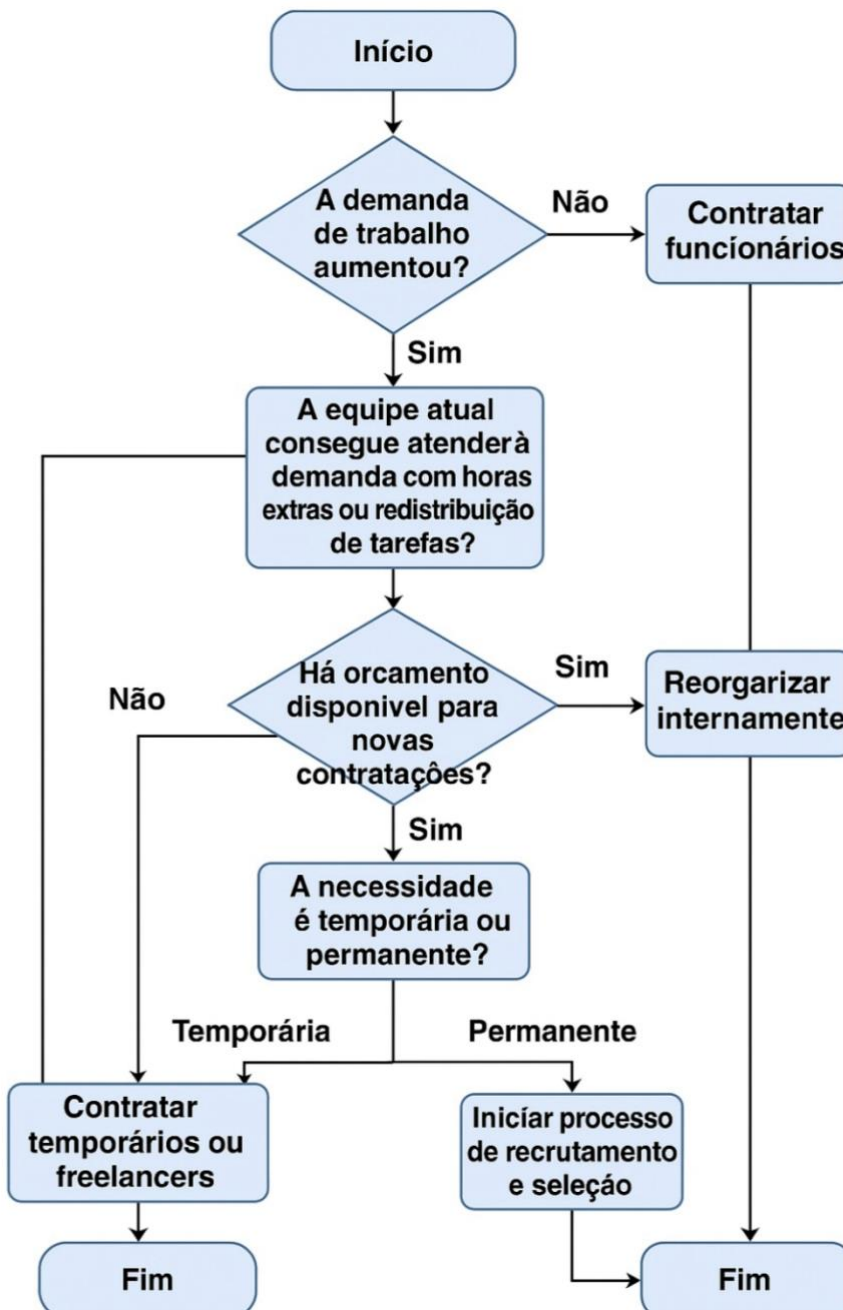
Início

A demanda de trabalho aumentou?

Não

Contratar funcíonários

Sim

A equipe atual consegue atenderà demanda com horas extras ou redistribuição de tarefas?

Há orcamento disponivel para novas contrataçôes?

Sim

Reorgarizar internamente

Não

Sim

A necessidade é temporária ou permanente?

Temporária

Permanente

Contratar temporários ou freelancers

Iniciár processo de recrutamento e seleção

Fim

Fim